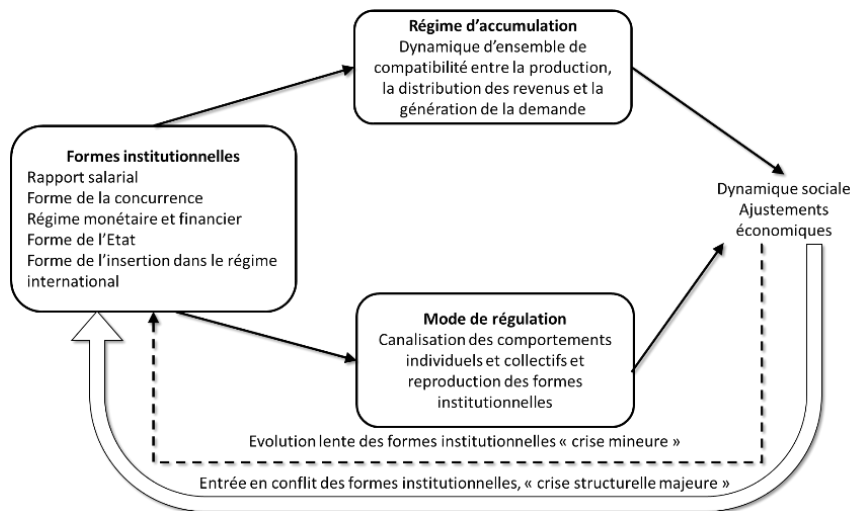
Régime d'accumulation
Dynamique d'ensemble de compatibilité entre la production, la distribution des revenus et la génération de la demande

Formes institutionnelles
Rapport salarial
Forme de la concurrence
Régime monétaire et financier
Forme de l'Etat
Forme de l'insertion dans le régime international

Dynamique sociale
Ajustements économiques

Mode de régulation
Canalisation des comportements individuels et collectifs et reproduction des formes institutionnelles

Evolution lente des formes institutionnelles « crise mineure »

Entrée en conflit des formes institutionnelles, « crise structurelle majeure »